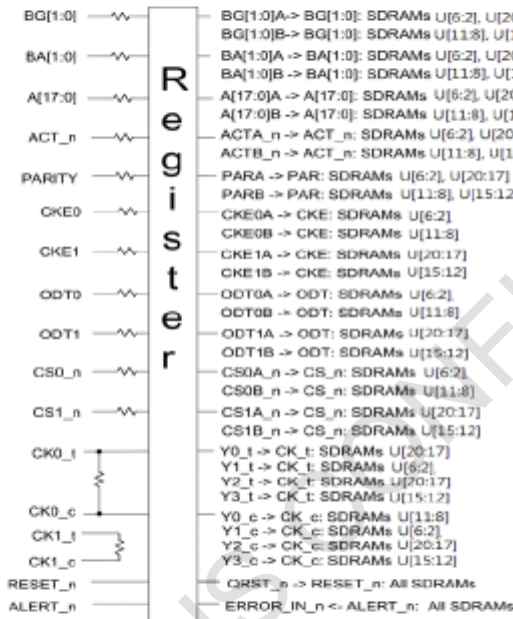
BG[1:0]
BA[1:0]
A[17:0]
ACT_n
PARITY
CKE0
CKE1
ODT0
ODT1
CS0_n
CS1_n
CK0_t
CK0_c
CK1_t
CK1_c
RESET_n
ALERT_n

Register

BG[1:0]A-> BG[1:0]: SDRAMs U[6:2], U[20
BG[1:0]B-> BG[1:0]: SDRAMs U[11:8], U[1
BA[1:0]A -> BA[1:0]: SDRAMs U[6:2], U[20
BA[1:0]B -> BA[1:0]: SDRAMs U[11:8], U[1
A[17:0]A -> A[17:0]: SDRAMs U[6:2], U[20
A[17:0]B -> A[17:0]: SDRAMs U[11:8], U[1
ACTA_n -> ACT_n: SDRAMs U[6:2], U[20
ACTB_n -> ACT_n: SDRAMs U[11:8], U[1
PARA -> PAR: SDRAMs U[6:2], U[20:17]
PARB -> PAR: SDRAMs U[11:8], U[15:12
CKE0A -> CKE: SDRAMs U[6:2]
CKE0B -> CKE: SDRAMs U[11:8]
CKE1A -> CKE: SDRAMs U[20:17]
CKE1B -> CKE: SDRAMs U[15:12]
ODT0A -> ODT: SDRAMs U[6:2]
ODT0B -> ODT: SDRAMs U[11:8]
ODT1A -> ODT: SDRAMs U[20:17]
ODT1B -> ODT: SDRAMs U[15:12]
CS0A_n -> CS_n: SDRAMs U[6:2]
CS0B_n -> CS_n: SDRAMs U[11:8]
CS1A_n -> CS_n: SDRAMs U[20:17]
CS1B_n -> CS_n: SDRAMs U[15:12]
Y0_t -> CK_t: SDRAMs U[20:17]
Y1_t -> CK_t: SDRAMs U[6:2]
Y2_t -> CK_t: SDRAMs U[20:17]
Y3_t -> CK_t: SDRAMs U[15:12]
Y0_c -> CK_c: SDRAMs U[11:8]
Y1_c -> CK_c: SDRAMs U[6:2]
Y2_c -> CK_c: SDRAMs U[20:17]
Y3_c -> CK_c: SDRAMs U[15:12]
QRST_n -> RESET_n: All SDRAMs
ERROR_IN_n <- ALERT_n: All SDRAMs